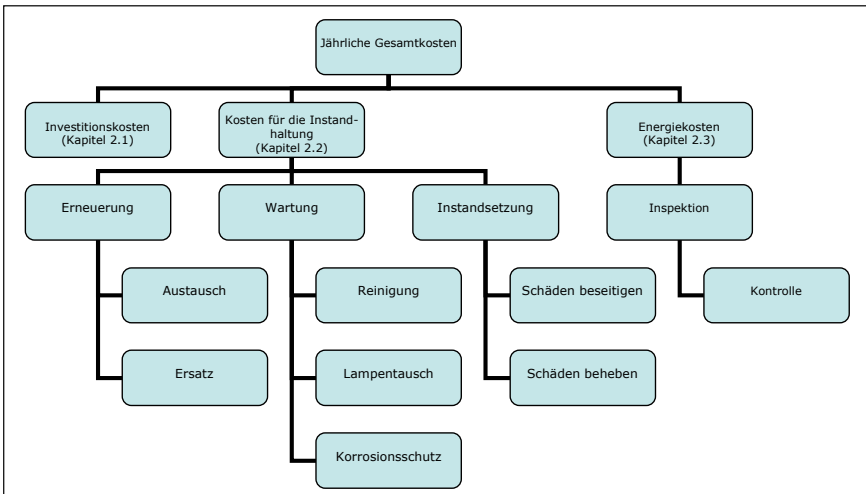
Jährliche Gesamtkosten

Investitionskosten (Kapitel 2.1)

Kosten für die Instandhaltung (Kapitel 2.2)

Energiekosten (Kapitel 2.3)

Erneuerung

Austausch

Ersatz

Wartung

Reinigung

Lampentausch

Korrosionsschutz

Instandsetzung

Schäden beseitigen

Schäden beheben

Inspektion

Kontrolle